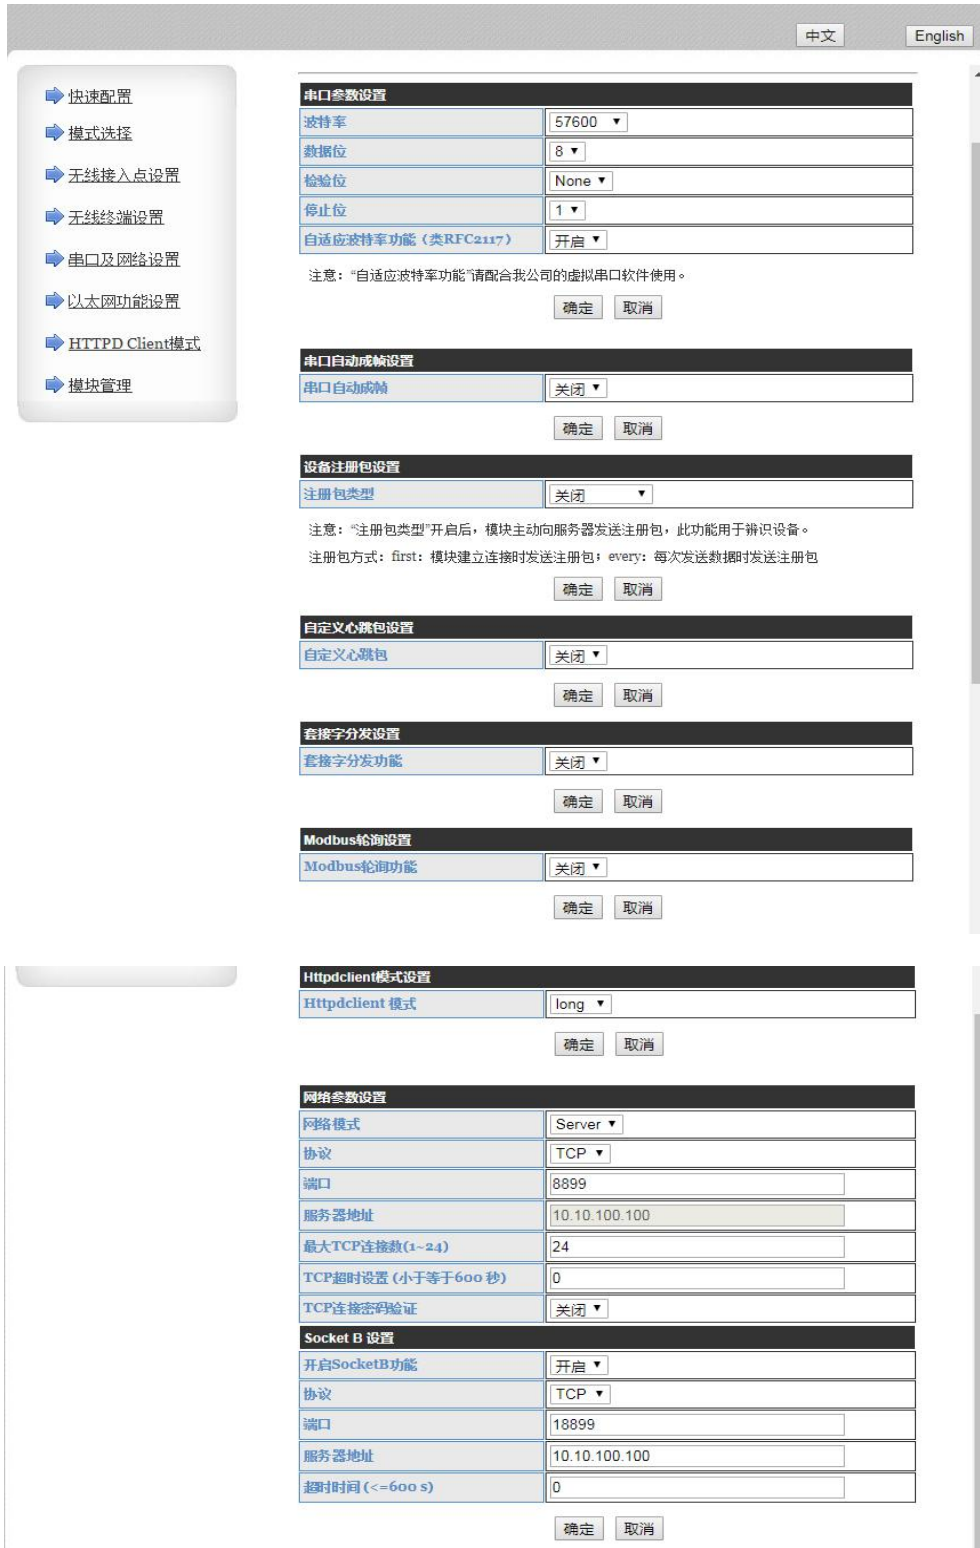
中文 English

快速配置
模式选择
无线接入点设置
无线终端设置
串口及网络设置
以太网功能设置
HTTPD Client模式
模块管理

串口参数设置

| | |
|---|---|
| 波特率 | 57600 ▼ |
| 数据位 | 8 ▼ |
| 检验位 | None ▼ |
| 停止位 | 1 ▼ |
| 自适应波特率功能（类RFC2117） | 开启 ▼ |

注意："自适应波特率功能"请配合我公司的虚拟串口软件使用。

确定 取消

串口自动成帧设置

| | |
|---|---|
| 串口自动成帧 | 关闭 ▼ |

确定 取消

设备注册包设置

| | |
|---|---|
| 注册包类型 | 关闭 ▼ |

注意："注册包类型"开启后，模块主动向服务器发送注册包，此功能用于辨识设备。

注册包方式：first：模块建立连接时发送注册包；every：每次发送数据时发送注册包

确定 取消

自定义心跳包设置

| | |
|---|---|
| 自定义心跳包 | 关闭 ▼ |

确定 取消

套接字分发设置

| | |
|---|---|
| 套接字分发功能 | 关闭 ▼ |

确定 取消

Modbus轮询设置

| | |
|---|---|
| Modbus轮询功能 | 关闭 ▼ |

确定 取消

Httpdclient模式设置

| | |
|---|---|
| Httpdclient 模式 | long ▼ |

确定 取消

网络参数设置

| | |
|---|---|
| 网络模式 | Server ▼ |
| 协议 | TCP ▼ |
| 端口 | 8899 |
| 服务器地址 | 10.10.100.100 |
| 最大TCP连接数(1~24) | 24 |
| TCP超时设置（小于等于600秒） | 0 |
| TCP连接密码验证 | 关闭 ▼ |

Socket B 设置

| | |
|---|---|
| 开启SocketB功能 | 开启 ▼ |
| 协议 | TCP ▼ |
| 端口 | 18899 |
| 服务器地址 | 10.10.100.100 |
| 超时时间(<=600 s) | 0 |

确定 取消